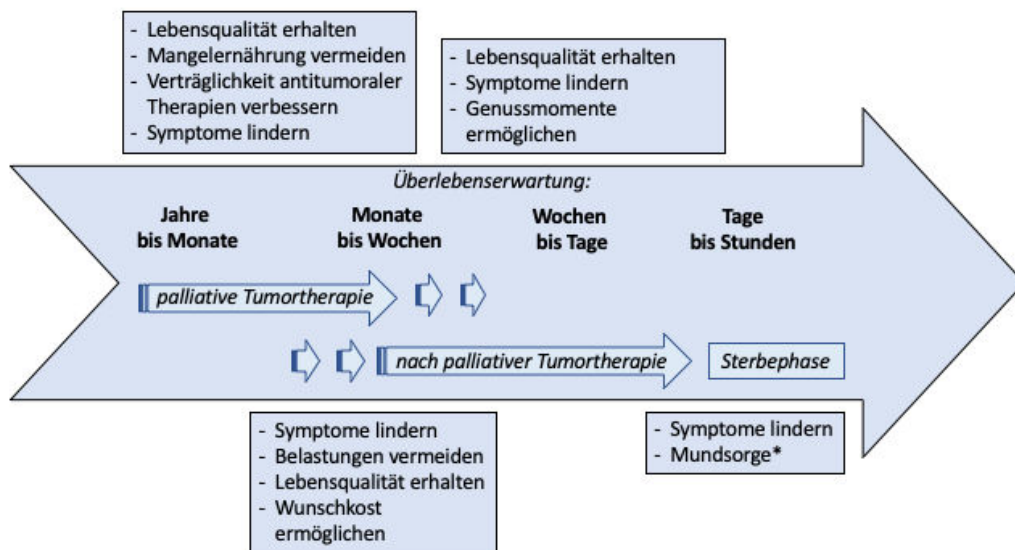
- Lebensqualität erhalten
- Mangelernährung vermeiden
- Verträglichkeit antitumoraler Therapien verbessern
- Symptome lindern

- Lebensqualität erhalten
- Symptome lindern
- Genussmomente ermöglichen

Überlebenserwartung:

Jahre bis Monate

Monate bis Wochen

Wochen bis Tage

Tage bis Stunden

palliative Tumortherapie

nach palliativer Tumortherapie

Sterbephase

- Symptome lindern
- Belastungen vermeiden
- Lebensqualität erhalten
- Wunschkost ermöglichen

- Symptome lindern
- Mundsorge*